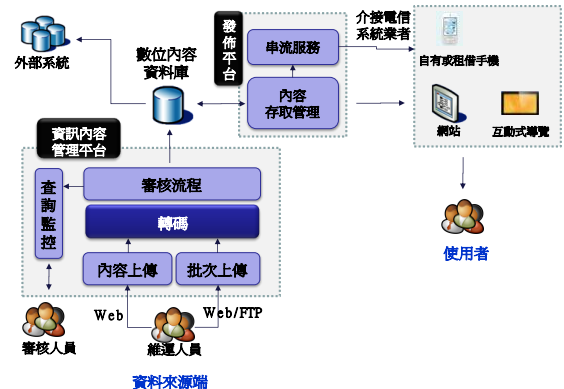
外部系統

數位內容
資料庫

發佈平台

串流服務

內容
存取管理

介接電信
系統業者

自有或租借手機

網站

互動式導覽

資訊內容
管理平台

查詢監控

審核流程

轉碼

內容上傳

批次上傳

使用者

審核人員

Web

Web/FTP

維運人員

資料來源端